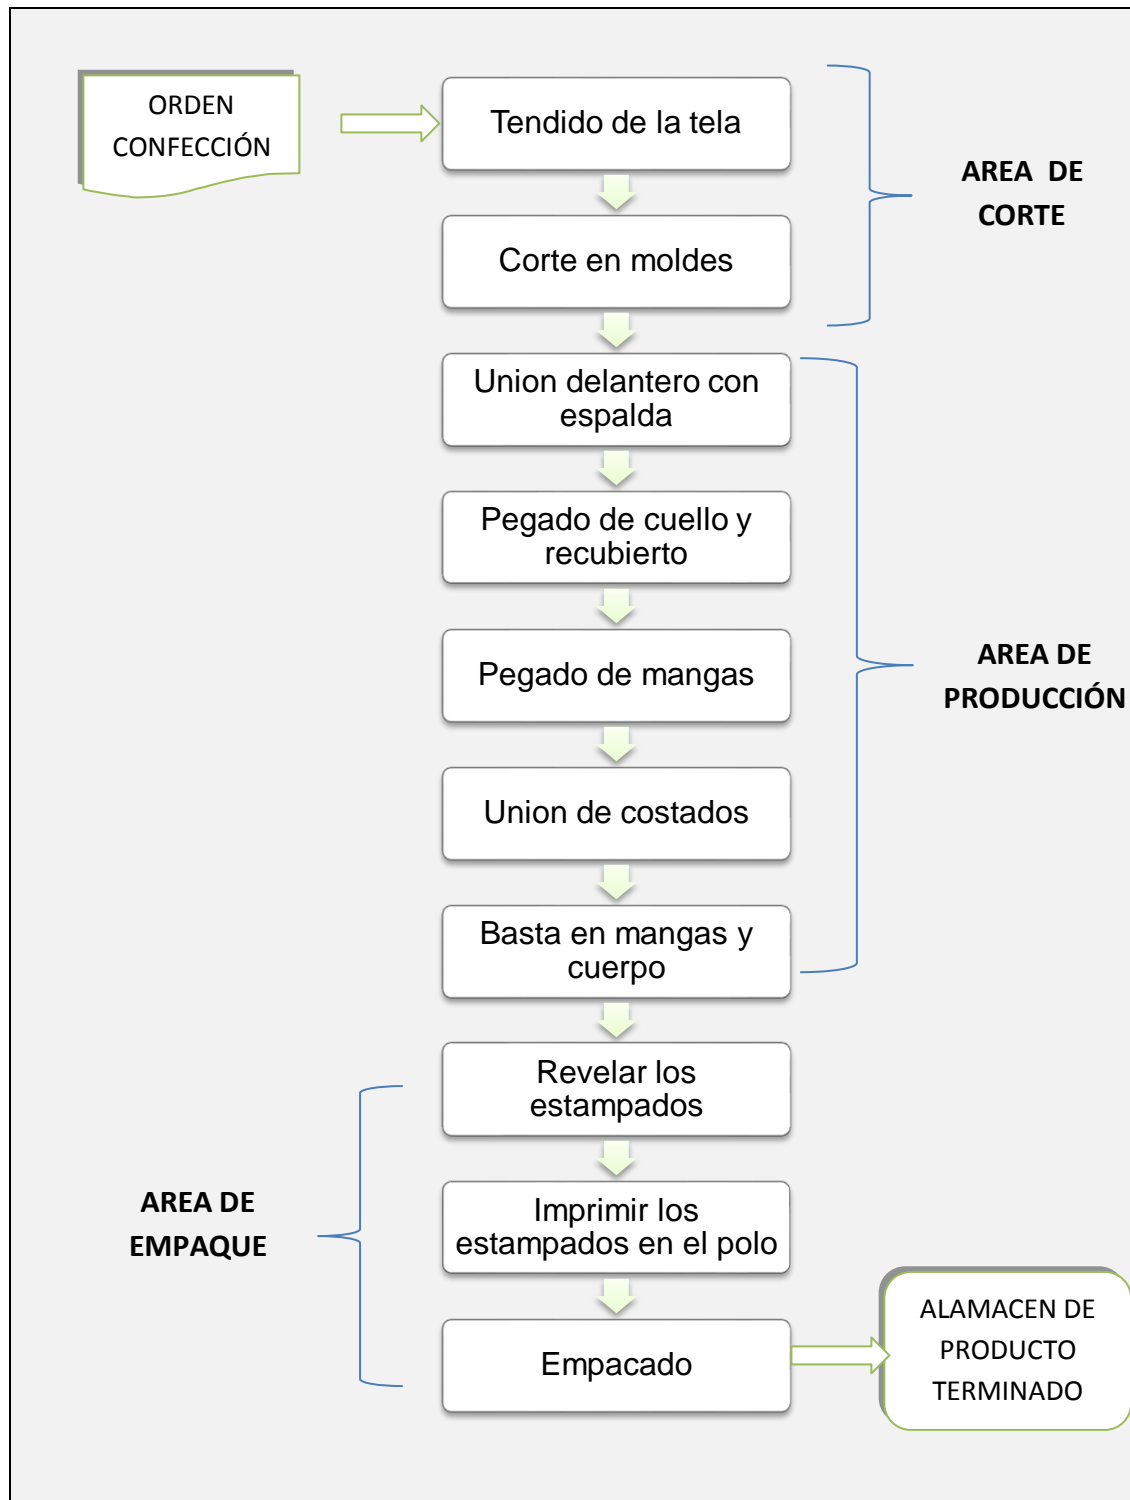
ORDEN CONFECCIÓN

Tendido de la tela

Corte en moldes

AREA DE CORTE

Union delantero con espalda

Pegado de cuello y recubierto

Pegado de mangas

Union de costados

Basta en mangas y cuerpo

AREA DE PRODUCCIÓN

Revelar los estampados

Imprimir los estampados en el polo

Empacado

AREA DE EMPAQUE

ALAMACEN DE PRODUCTO TERMINADO